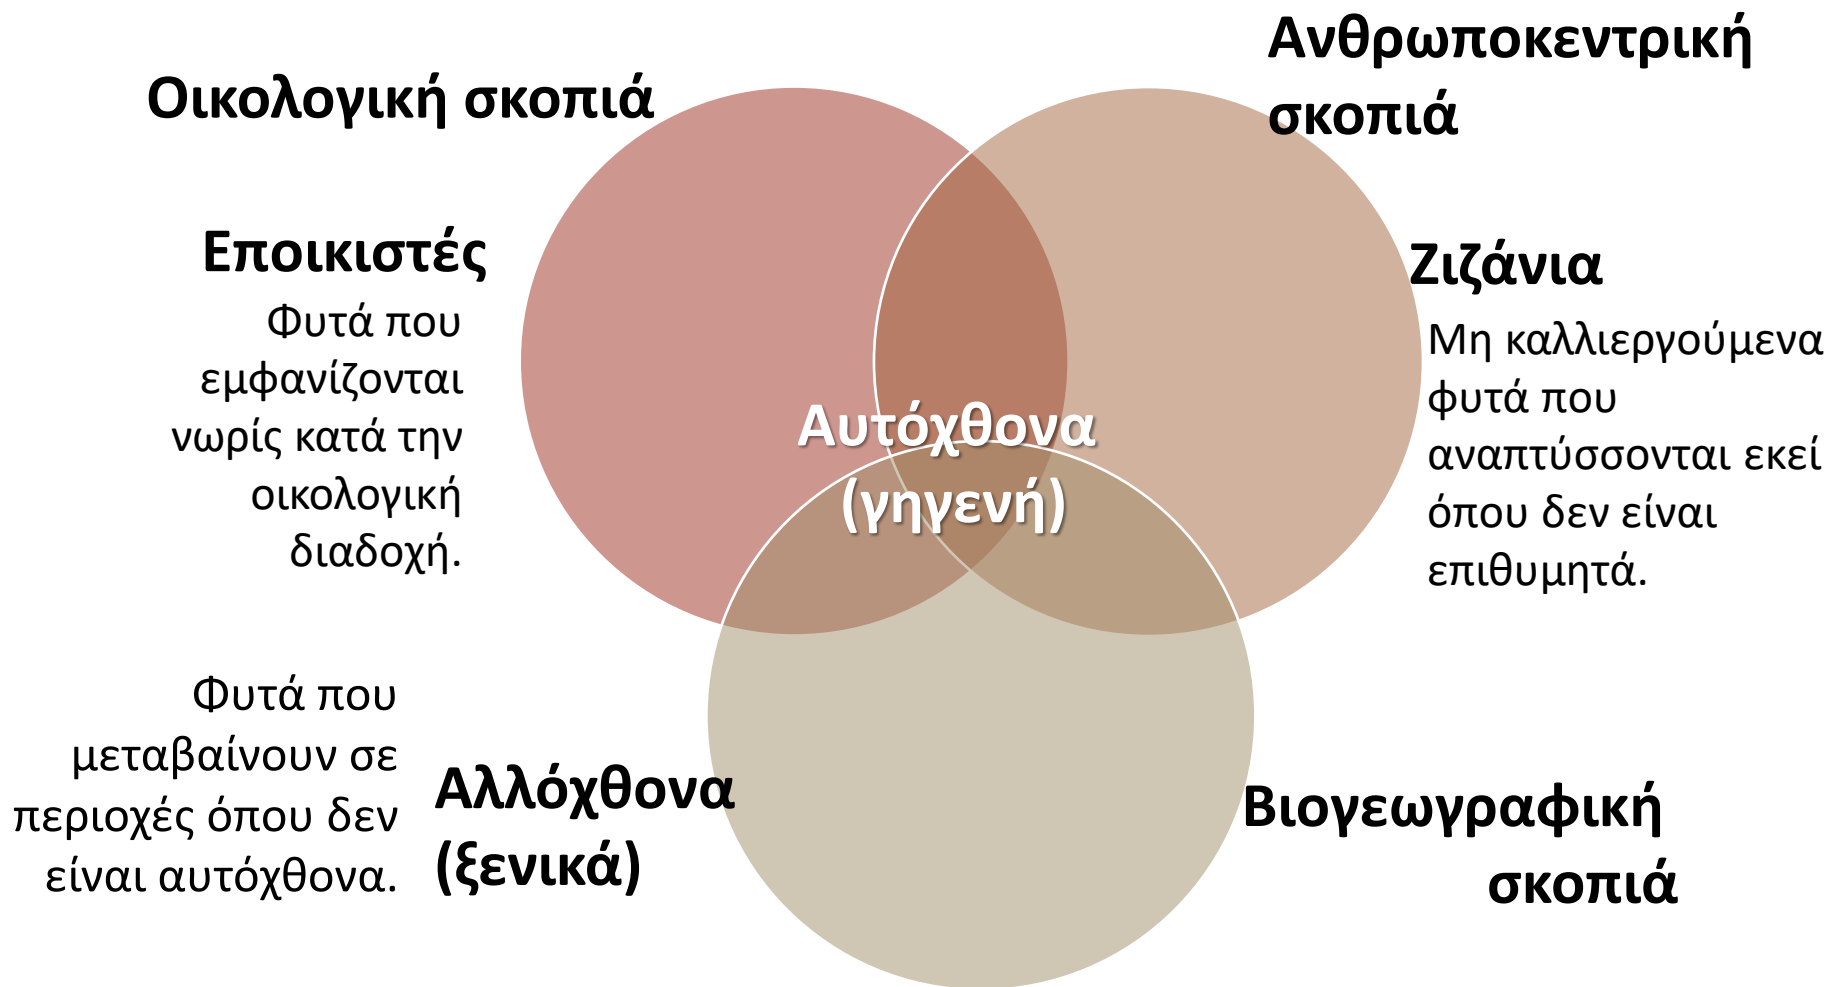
Οικολογική σκοπιά

Ανθρωποκεντρική σκοπιά

Εποικιστές

Φυτά που εμφανίζονται νωρίς κατά την οικολογική διαδοχή.

Ζιζάνια

Μη καλλιεργούμενα φυτά που αναπτύσσονται εκεί όπου δεν είναι επιθυμητά.

Αυτόχθονα (γηγενή)

Φυτά που μεταβαίνουν σε περιοχές όπου δεν είναι αυτόχθονα.

Αλλόχθονα (ξενικά)

Βιογεωγραφική σκοπιά